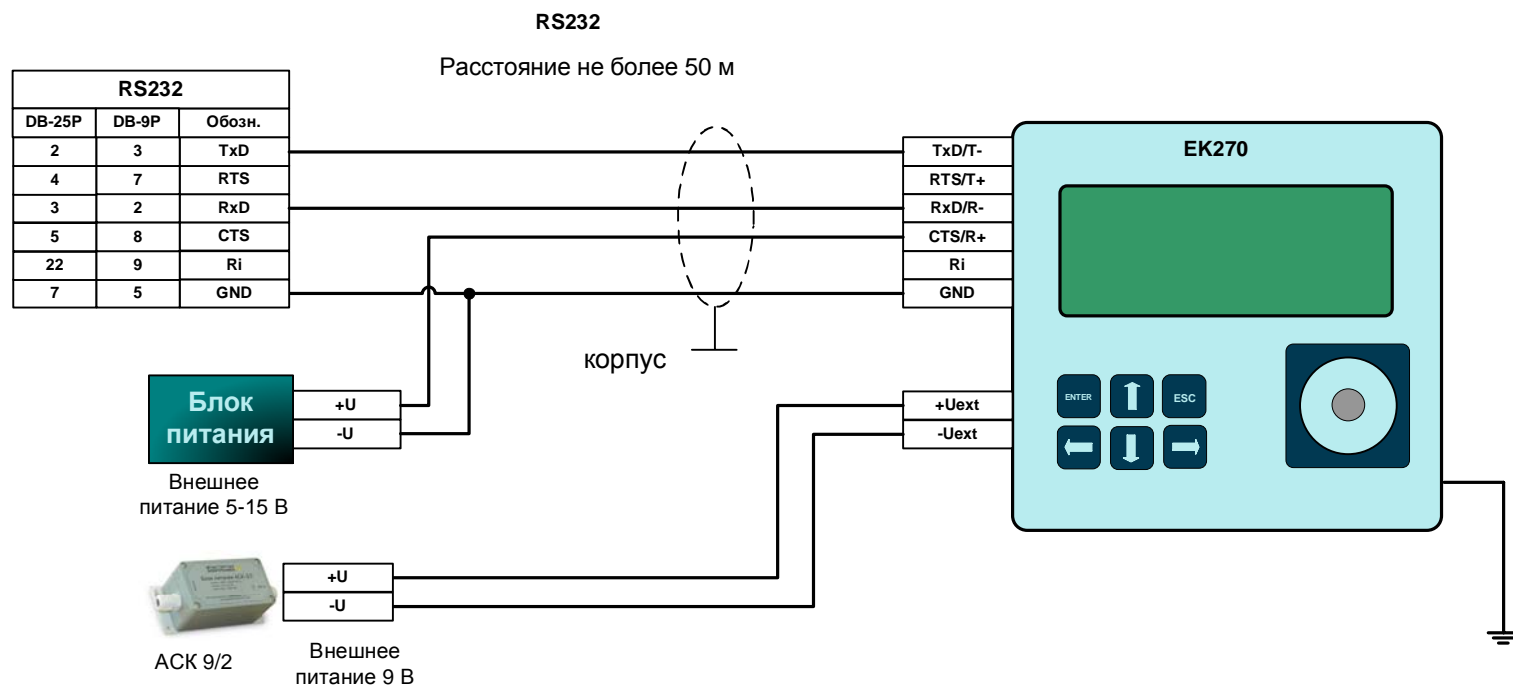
RS232

Расстояние не более 50 м

| RS232 | | |
|---|---|---|
| DB-25P | DB-9P | Обозн. |
| 2 | 3 | TxD |
| 4 | 7 | RTS |
| 3 | 2 | RxD |
| 5 | 8 | CTS |
| 22 | 9 | Ri |
| 7 | 5 | GND |

TxD/T-
RTS/T+
RxD/R-
CTS/R+
Ri
GND

EK270

корпус

Блок питания

+U
-U

Внешнее питание 5-15 В

+Uext
-Uext

ENTER
ESC

+U
-U

АСК 9/2

Внешнее питание 9 В